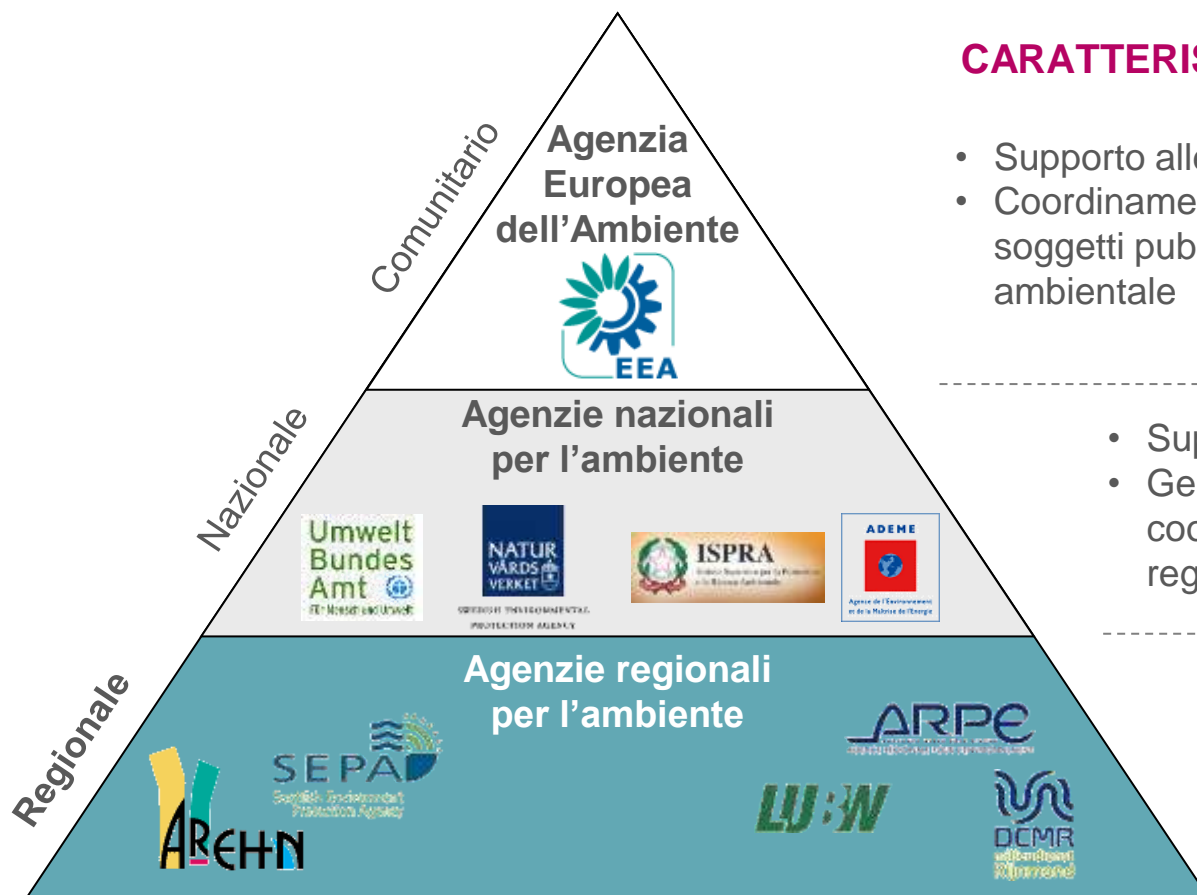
CARATTERIS

Comunitario

Agenzia Europea dell’Ambiente

EEA

• Supporto all
• Coordiname soggetti pub ambientale

Nazionale

Agenzie nazionali per l’ambiente

Umwelt Bundes Amt
Für Mensch und Umwelt

NATUR VÅRDS VERKET
SWEDISH ENVIRONMENTAL PROTECTION AGENCY

ISPRA

ADEME
Agence de l'Environnement et de la Maîtrise de l'Energie

• Sup
• Ge coo reg

Regionale

Agenzie regionali per l’ambiente

SEPA
Scottish Environment Protection Agency

ARPE

AREHN

LU:W

DCMR
Milieudienst Rijnmond